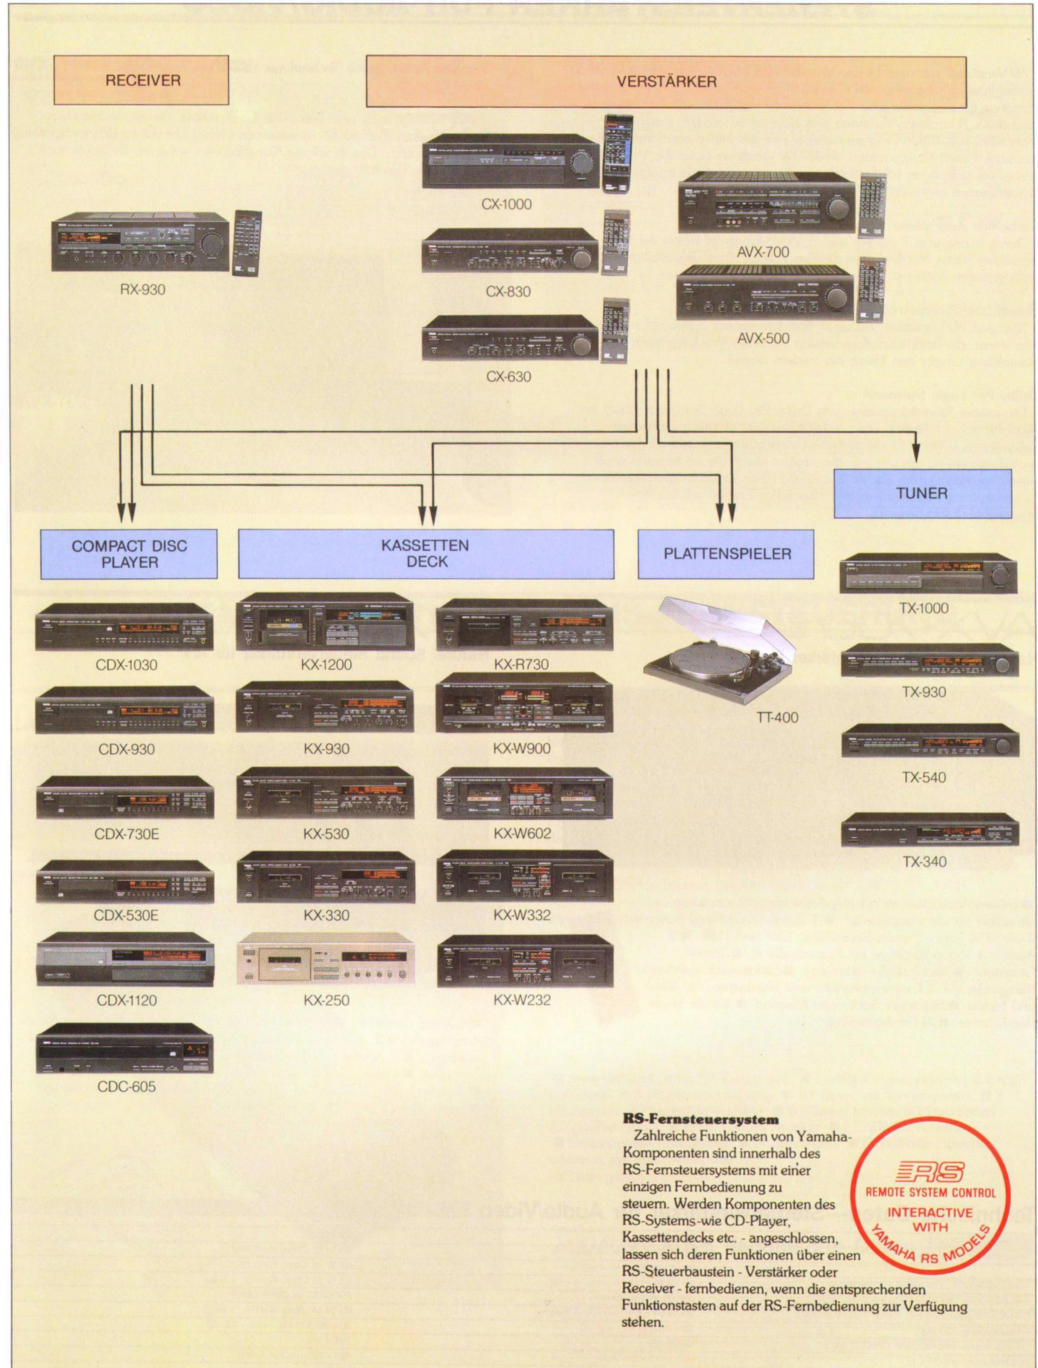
RECEIVER

VERSTÄRKER

CX-1000

AVX-700

RX-930

CX-830

AVX-500

CX-630

TUNER

COMPACT DISC PLAYER

KASSETTEN DECK

PLATTENSPIELER

TX-1000

CDX-1030

KX-1200

KX-R730

TT-400

TX-930

CDX-930

KX-930

KX-W900

TX-540

CDX-730E

KX-530

KX-W602

TX-340

CDX-530E

KX-330

KX-W332

CDX-1120

KX-250

KX-W232

CDC-605

RS-Fernsteuersystem

Zahlreiche Funktionen von Yamaha-Komponenten sind innerhalb des RS-Fernsteuersystems mit einer einzigen Fernbedienung zu steuern. Werden Komponenten des RS-Systems-wie CD-Player, Kassettendecks etc. - angeschlossen, lassen sich deren Funktionen über einen RS-Steuerbaustein - Verstärker oder Receiver - fernbedienen, wenn die entsprechenden Funktionstasten auf der RS-Fernbedienung zur Verfügung stehen.

RS
REMOTE SYSTEM CONTROL
INTERACTIVE WITH
YAMAHA RS MODELS